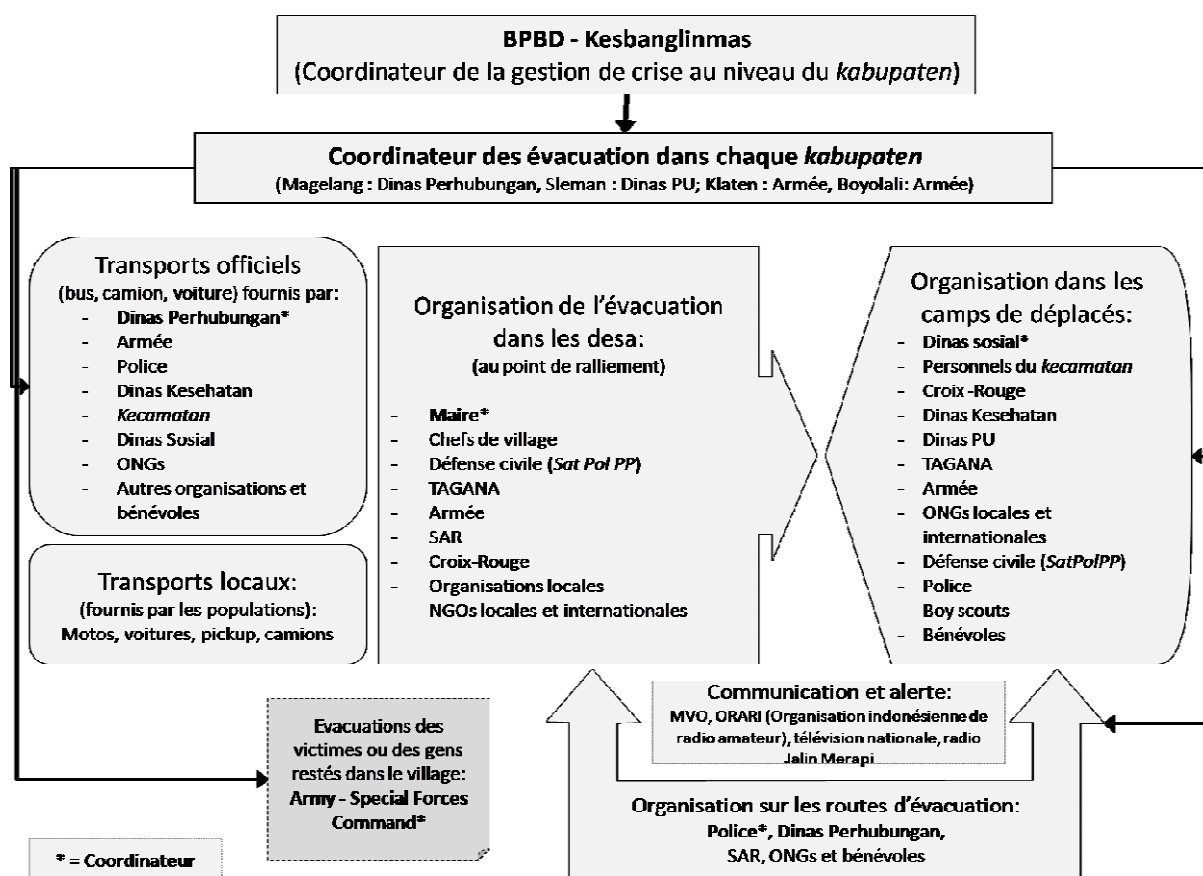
BPBD - Kesbanglinmas
(Coordinateur de la gestion de crise au niveau du *kabupaten*)

Coordinateur des évacuation dans chaque *kabupaten*
(Magelang : Dinas Perhubungan, Sleman : Dinas PU; Klaten : Armée, Boyolali: Armée)

Transports officiels
(bus, camion, voiture) fournis par:
- Dinas Perhubungan*
- Armée
- Police
- Dinas Kesehatan
- *Kecamatan*
- Dinas Sosial
- ONGs
- Autres organisations et bénévoles

Transports locaux:
(fournis par les populations):
Motos, voitures, pickup, camions

Organisation de l'évacuation dans les desa:
(au point de ralliement)
- Maire*
- Chefs de village
- Défense civile (*Sat Pol PP*)
- TAGANA
- Armée
- SAR
- Croix-Rouge
- Organisations locales
NGOs locales et internationales

Organisation dans les camps de déplacés:
- Dinas sosial*
- Personnels du *kecamatan*
- Croix -Rouge
- Dinas Kesehatan
- Dinas PU
- TAGANA
- Armée
- ONGs locales et internationales
- Défense civile (*SatPolPP*)
- Police
Boy scouts
- Bénévoles

Evacuations des victimes ou des gens restés dans le village:
Army - Special Forces Command*

Communication et alerte:
MVO, ORARI (Organisation indonésienne de radio amateur), télévision nationale, radio Jalin Merapi

Organisation sur les routes d'évacuation:
Police*, Dinas Perhubungan, SAR, ONGs et bénévoles

* = Coordinateur